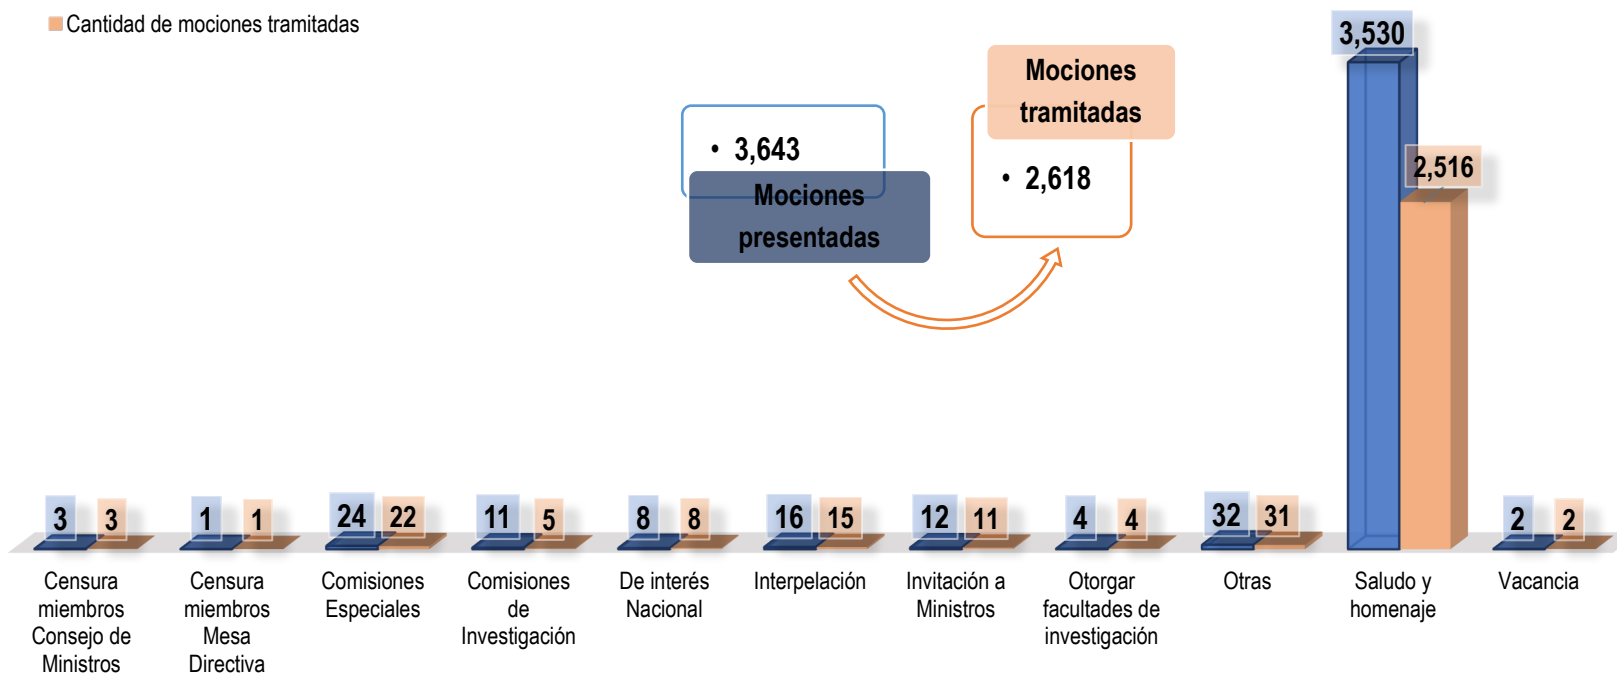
Cantidad de mociones tramitadas

• 3,643
Mociones presentadas

Mociones tramitadas
• 2,618

| | | |
|---|---|---|
| Censura miembros Consejo de Ministros | 3 | 3 |
| Censura miembros Mesa Directiva | 1 | 1 |
| Comisiones Especiales | 24 | 22 |
| Comisiones de Investigación | 11 | 5 |
| De interés Nacional | 8 | 8 |
| Interpelación | 16 | 15 |
| Invitación a Ministros | 12 | 11 |
| Otorgar facultades de investigación | 4 | 4 |
| Otras | 32 | 31 |
| Saludo y homenaje | 3,530 | 2,516 |
| Vacancia | 2 | 2 |